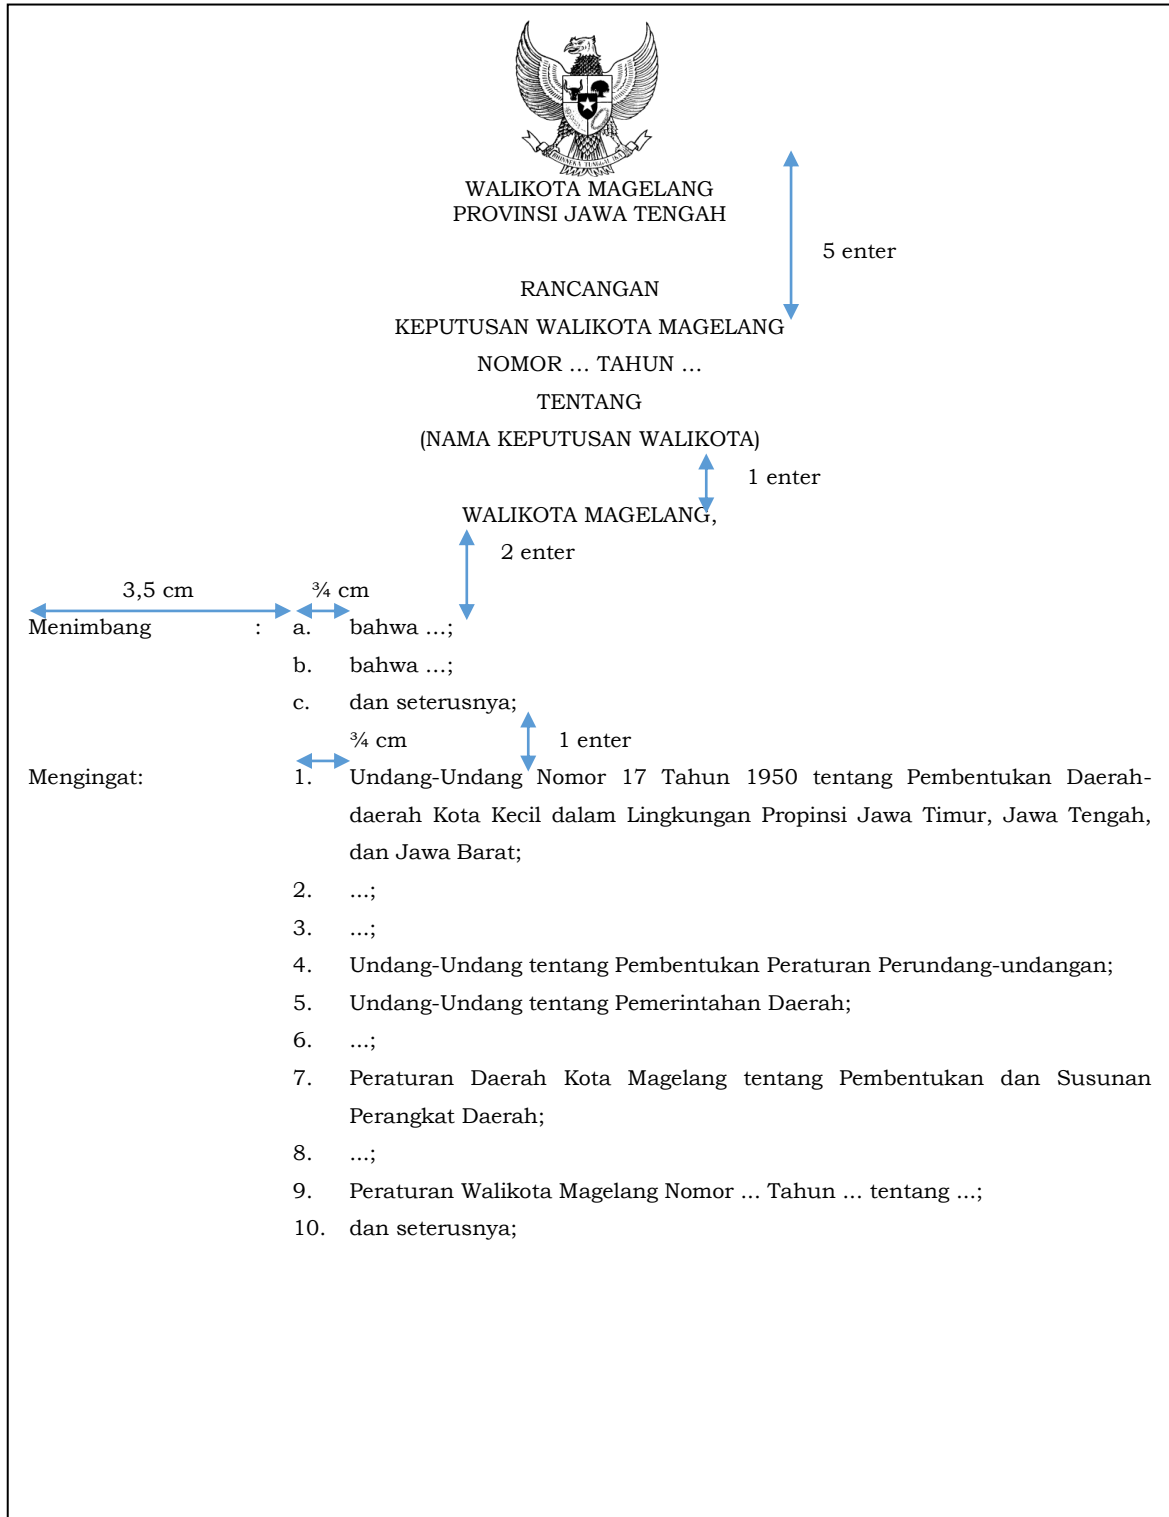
BHINNEKA TUNGGAL IKA

WALIKOTA MAGELANG
PROVINSI JAWA TENGAH

5 enter

RANCANGAN
KEPUTUSAN WALIKOTA MAGELANG
NOMOR ... TAHUN ...
TENTANG
(NAMA KEPUTUSAN WALIKOTA)

1 enter

WALIKOTA MAGELANG,

2 enter

3,5 cm ¾ cm

Menimbang : a. bahwa ...;
b. bahwa ...;
c. dan seterusnya;

¾ cm 1 enter

Mengingat: 1. Undang-Undang Nomor 17 Tahun 1950 tentang Pembentukan Daerah-daerah Kota Kecil dalam Lingkungan Propinsi Jawa Timur, Jawa Tengah, dan Jawa Barat;
2. ...;
3. ...;
4. Undang-Undang tentang Pembentukan Peraturan Perundang-undangan;
5. Undang-Undang tentang Pemerintahan Daerah;
6. ...;
7. Peraturan Daerah Kota Magelang tentang Pembentukan dan Susunan Perangkat Daerah;
8. ...;
9. Peraturan Walikota Magelang Nomor ... Tahun ... tentang ...;
10. dan seterusnya;